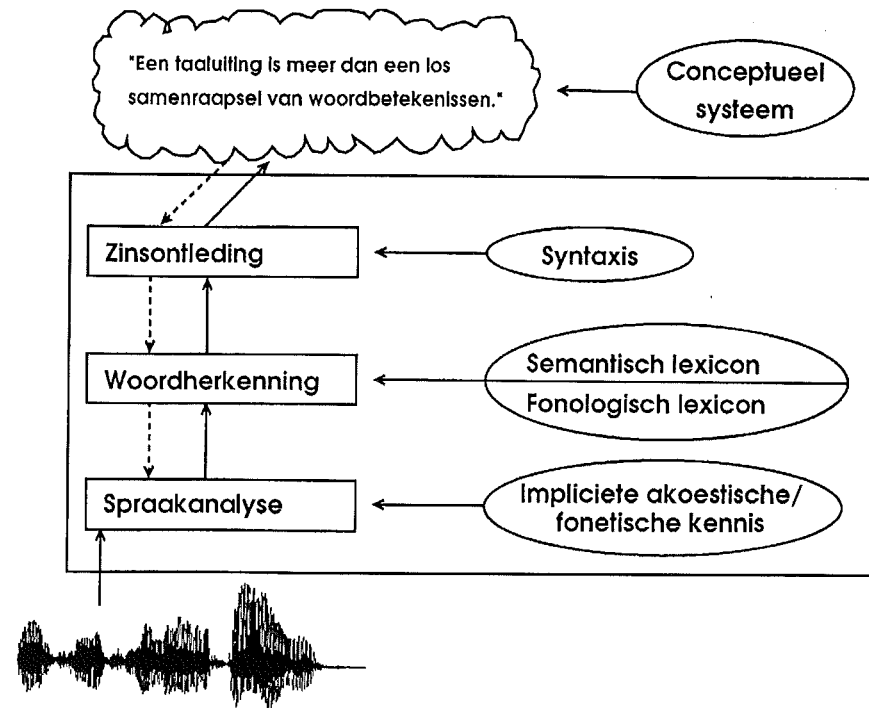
"Een taaluiting is meer dan een los samenraapsel van woordbetekenissen."

Conceptueel systeem

Zinsontleding

Syntaxis

Woordherkenning

Semantisch lexicon

Fonologisch lexicon

Spraakanalyse

Impliciete akoestische/ fonetische kennis